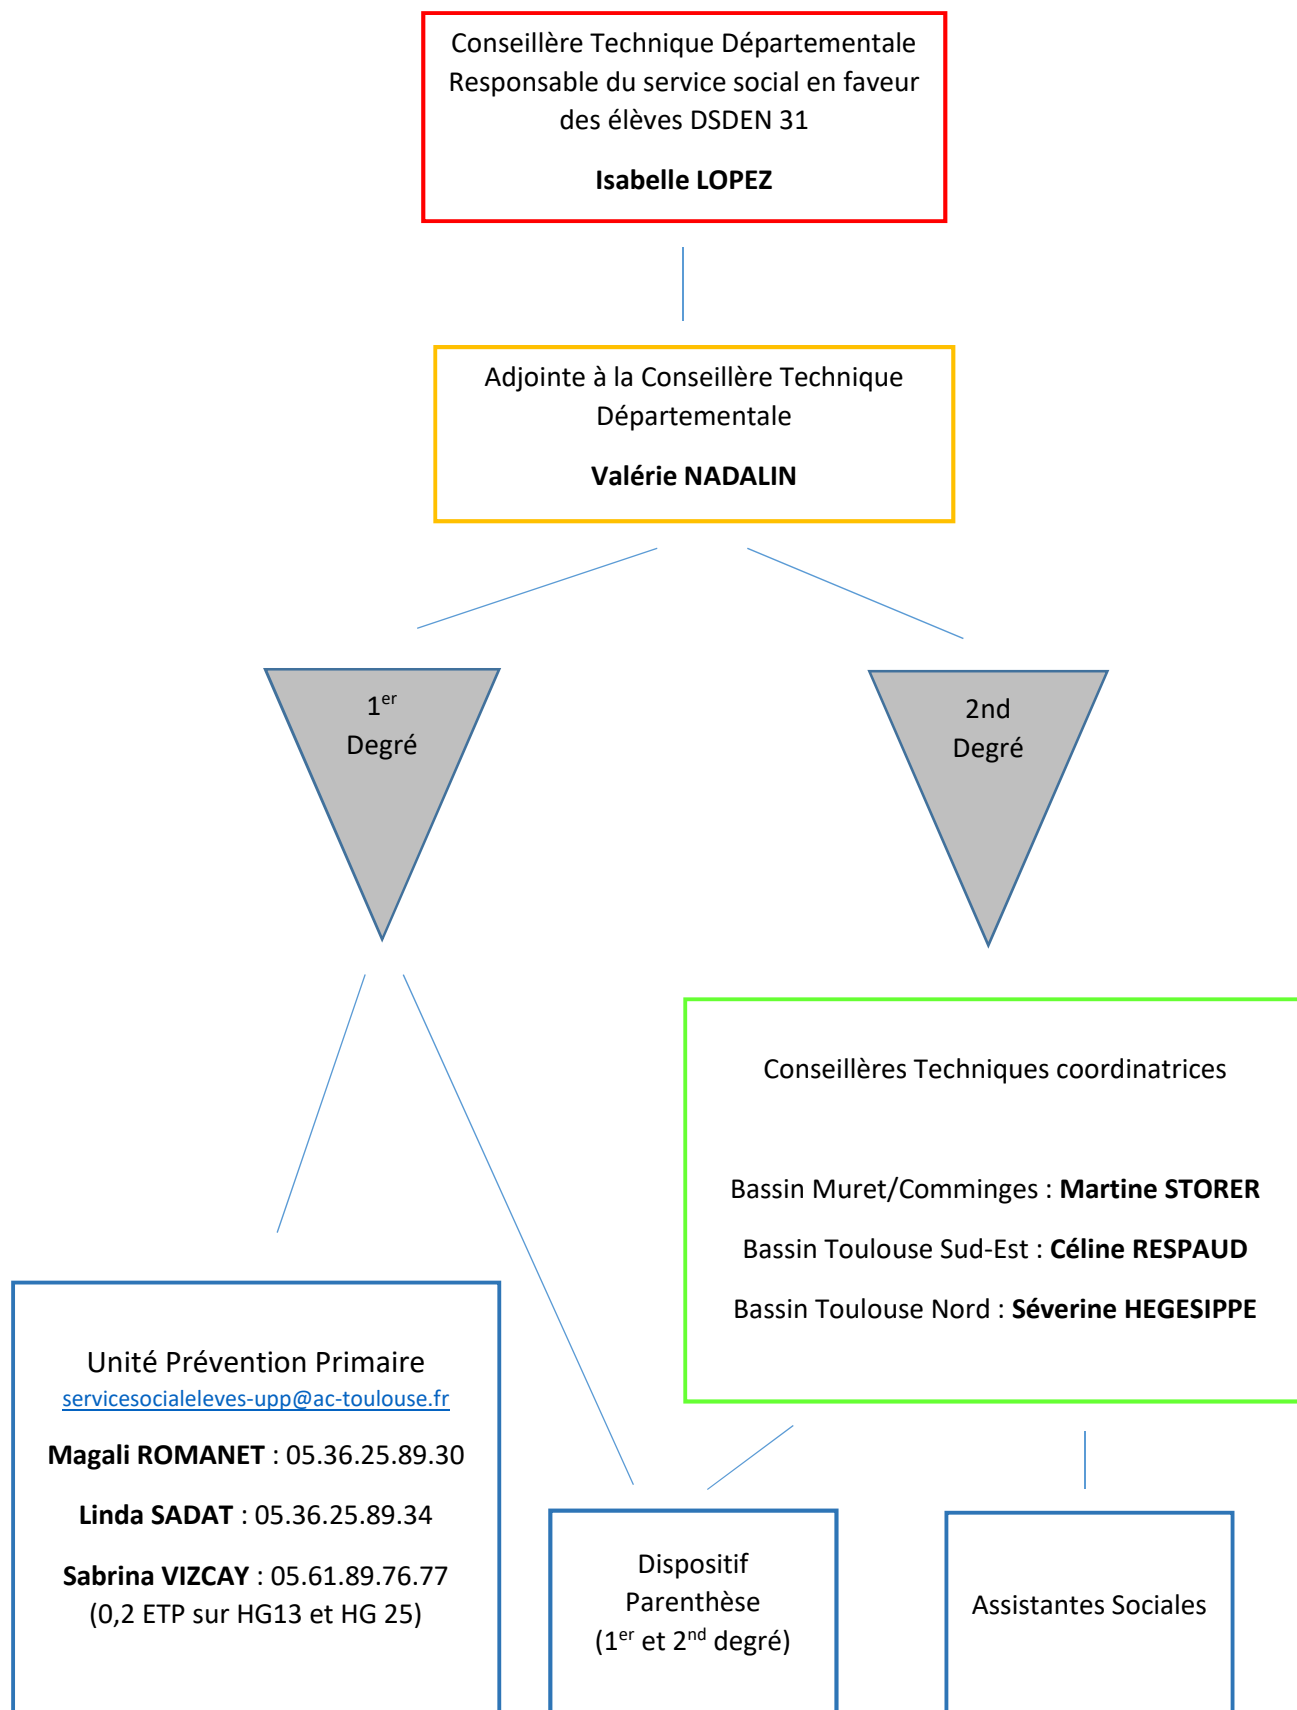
Conseillère Technique Départementale Responsable du service social en faveur des élèves DSDEN 31

**Isabelle LOPEZ**

Adjointe à la Conseillère Technique Départementale

**Valérie NADALIN**

$1^{er}$ Degré

2nd Degré

Conseillères Techniques coordinatrices

Bassin Muret/Comminges : **Martine STORER**

Bassin Toulouse Sud-Est : **Céline RESPAUD**

Bassin Toulouse Nord : **Séverine HEGESIPPE**

Unité Prévention Primaire
servicesocialeleves-upp@ac-toulouse.fr

**Magali ROMANET** : 05.36.25.89.30

**Linda SADAT** : 05.36.25.89.34

**Sabrina VIZCAY** : 05.61.89.76.77
(0,2 ETP sur HG13 et HG 25)

Dispositif Parenthèse ($1^{er}$ et $2^{nd}$ degré)

Assistantes Sociales